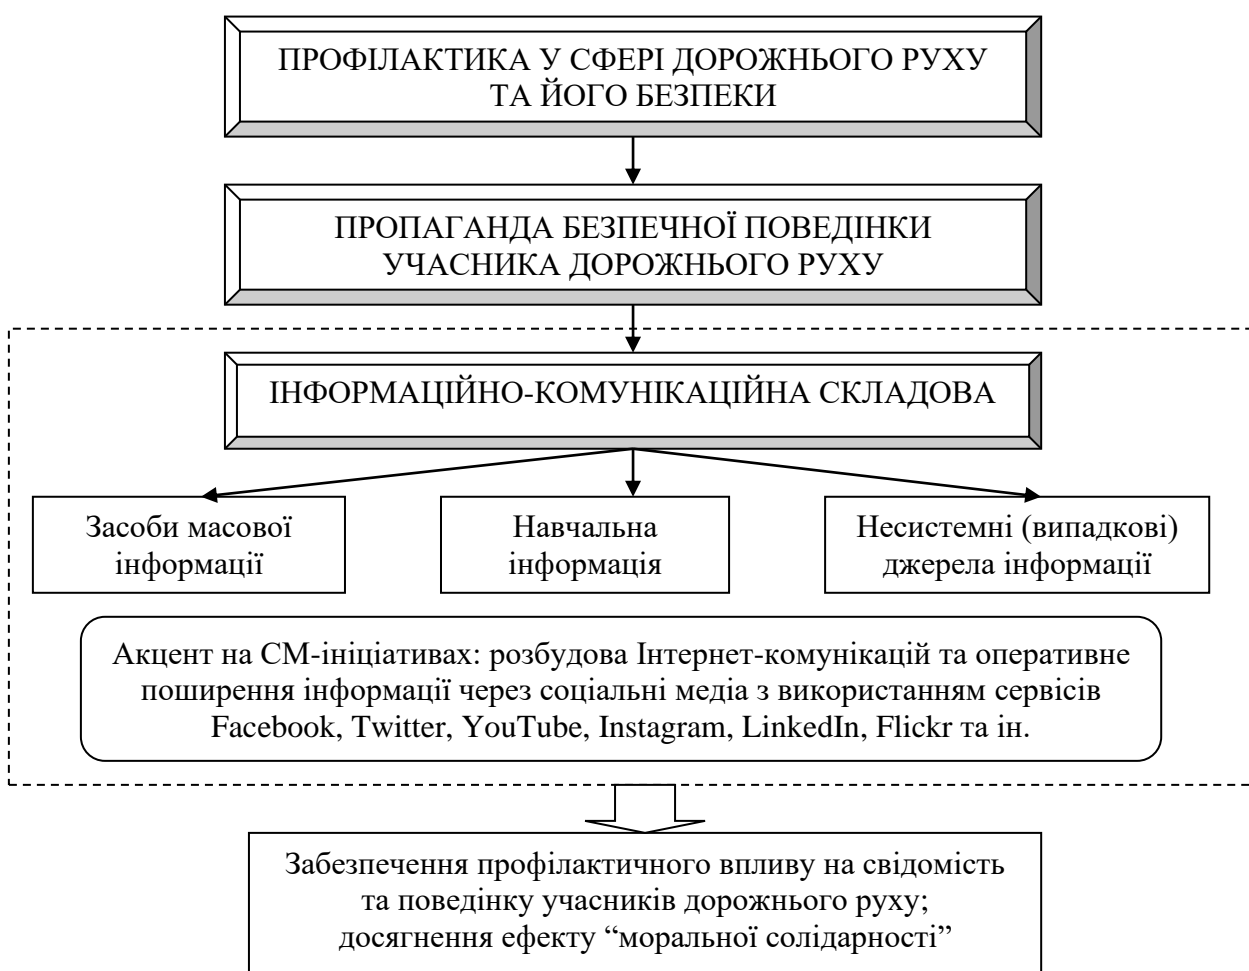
ПРОФІЛАКТИКА У СФЕРІ ДОРОЖНЬОГО РУХУ ТА ЙОГО БЕЗПЕКИ

ПРОПАГАНДА БЕЗПЕЧНОЇ ПОВЕДІНКИ УЧАСНИКА ДОРОЖНЬОГО РУХУ

ІНФОРМАЦІЙНО-КОМУНІКАЦІЙНА СКЛАДОВА

Засоби масової інформації

Навчальна інформація

Несистемні (випадкові) джерела інформації

Акцент на СМ-ініціативах: розбудова Інтернет-комунікацій та оперативне поширення інформації через соціальні медіа з використанням сервісів Facebook, Twitter, YouTube, Instagram, LinkedIn, Flickr та ін.

Забезпечення профілактичного впливу на свідомість та поведінку учасників дорожнього руху; досягнення ефекту “моральної солідарності”